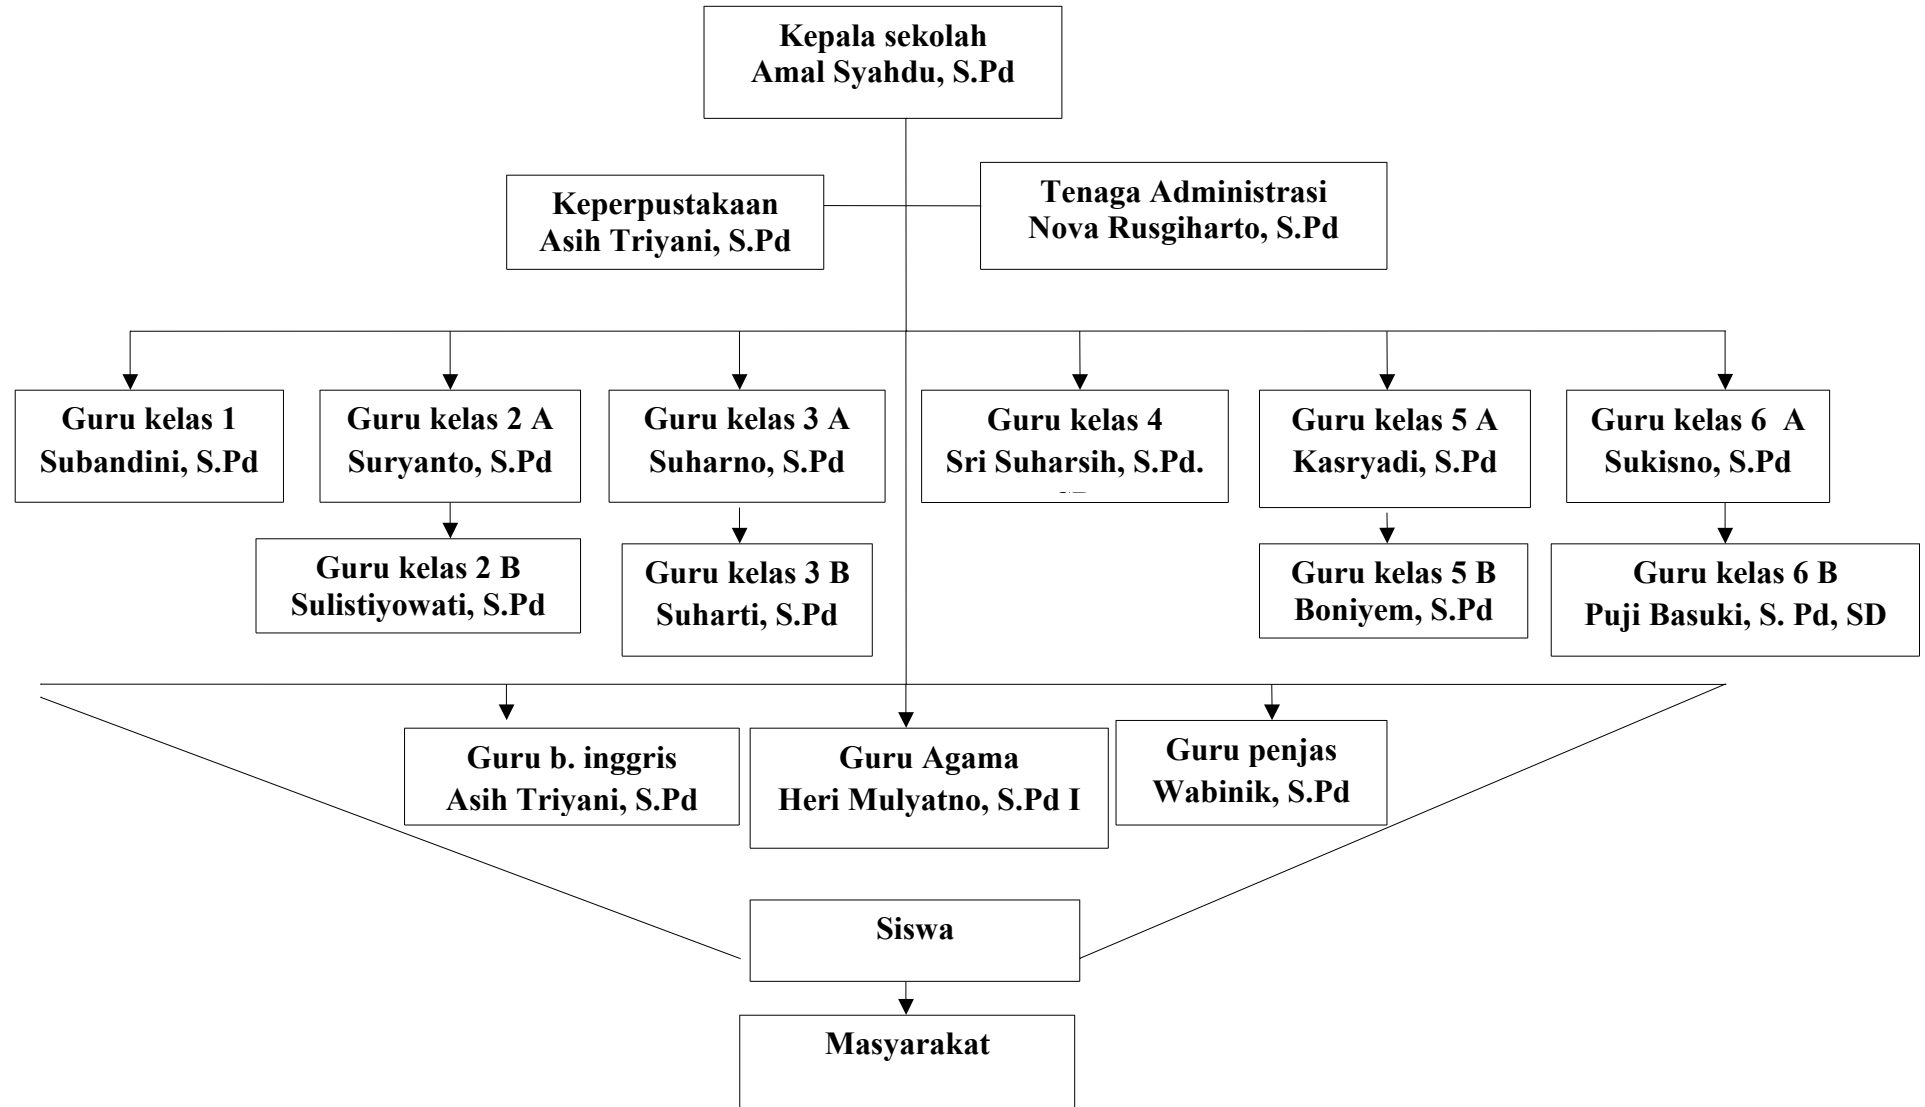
Kepala sekolah
Amal Syahdu, S.Pd

Keperpustakaan
Asih Triyani, S.Pd

Tenaga Administrasi
Nova Rusgiharto, S.Pd

Guru kelas 1
Subandini, S.Pd

Guru kelas 2 A
Suryanto, S.Pd

Guru kelas 3 A
Suharno, S.Pd

Guru kelas 4
Sri Suharsih, S.Pd.

Guru kelas 5 A
Kasryadi, S.Pd

Guru kelas 6 A
Sukisno, S.Pd

Guru kelas 2 B
Sulistiyowati, S.Pd

Guru kelas 3 B
Suharti, S.Pd

Guru kelas 5 B
Boniyem, S.Pd

Guru kelas 6 B
Puji Basuki, S. Pd, SD

Guru b. inggris
Asih Triyani, S.Pd

Guru Agama
Heri Mulyatno, S.Pd I

Guru penjas
Wabinik, S.Pd

Siswa

Masyarakat